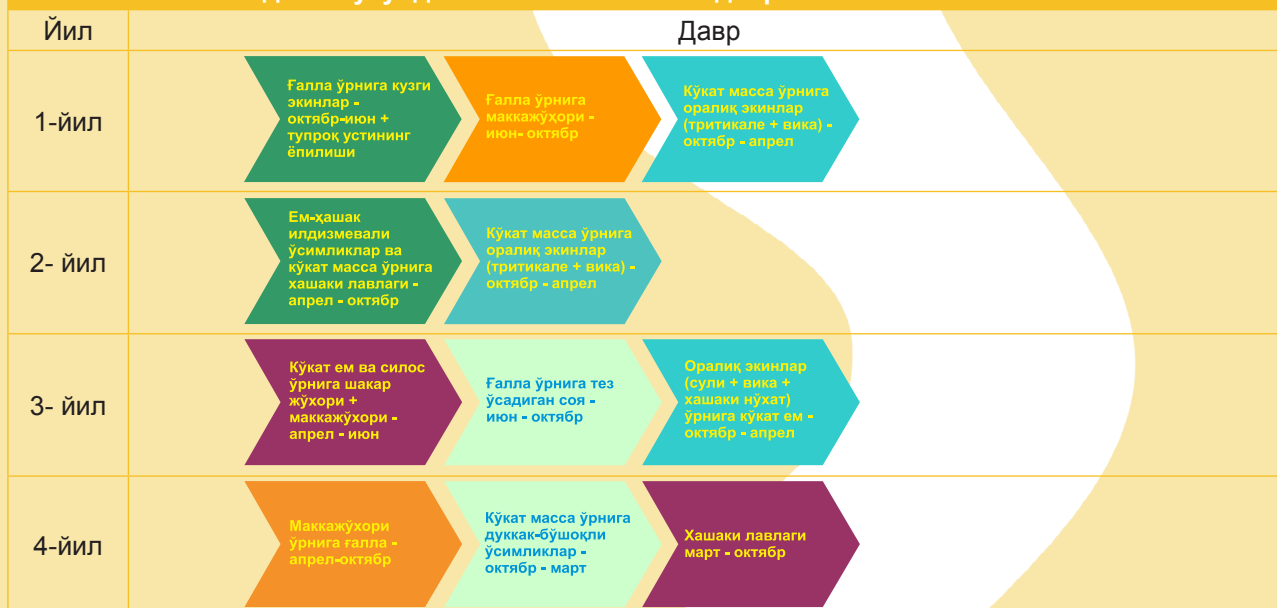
| Йил | Давр | | |
|---|---|---|---|
| 1-йил | Ғалла ўрнига кузги экинлар - октябр-июн + тупроқ устининг ёпилиши | Ғалла ўрнига маккажўхори - июн- октябр | Кўкат масса ўрнига оралиқ экинлар (тритикале + вика) - октябр - апрел |
| 2- йил | Ем-ҳашак илдизмевали ўсимликлар ва кўкат масса ўрнига хашаки лавлаги - апрел - октябр | Кўкат масса ўрнига оралиқ экинлар (тритикале + вика) - октябр - апрел | |
| 3- йил | Кўкат ем ва силос ўрнига шакар жўхори + маккажўхори - апрел - июн | Ғалла ўрнига тез ўсадиган соя - июн - октябр | Оралиқ экинлар (сули + вика + хашаки нўхат) ўрнига кўкат ем - октябр - апрел |
| 4-йил | Маккажўхори ўрнига ғалла - апрел-октябр | Кўкат масса ўрнига дуккак-бўшоқли ўсимликлар - октябр - март | Хашаки лавлаги март - октябр |